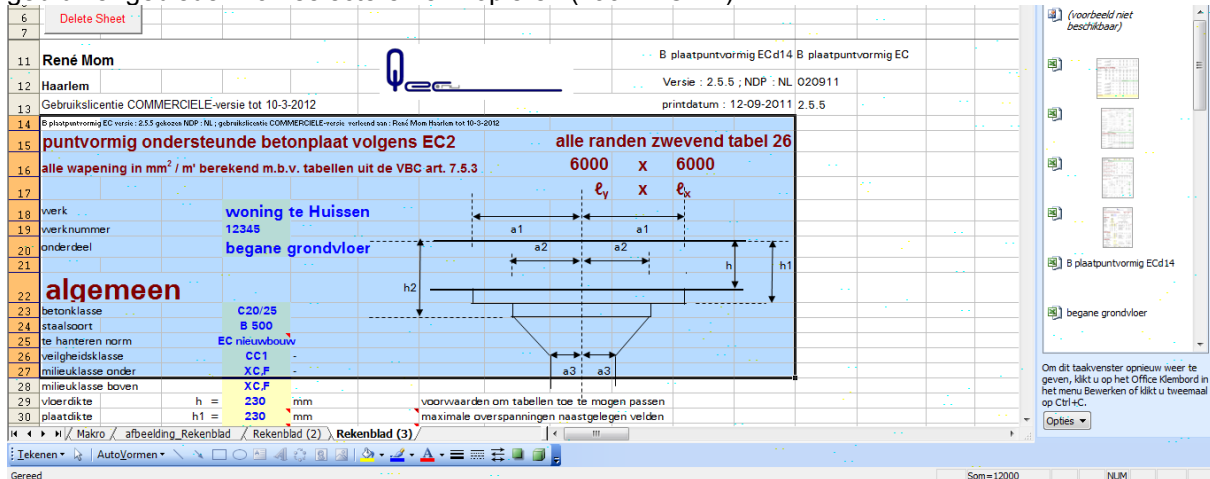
Delete Sheet

René Mom
Haarlem
Gebruikslicentie COMMERCIELE-versie tot 10-3-2012

B plaatpuntvormig ECd14 B plaatpuntvormig EC
Versie : 2.5.5 ; NDP : NL 020911
printdatum : 12-09-2011 2.5.5

B plaatpuntvormig EC versie : 2.5.5 gekozen NDP : NL ; gebruikslicentie COMMERCIELE-versie verleend aan : René Mom Haarlem tot 10-3-2012

puntvormig ondersteunde betonplaat volgens EC2
alle randen zwevend tabel 26
alle wapening in mm$^2$ / m' berekend m.b.v. tabellen uit de VBC art. 7.5.3
6000 x 6000
$\ell_y$ x $\ell_x$

werk woning te Huissen
werknummer 12345
onderdeel begane grondvloer

algemeen
betonklasse C20/25
staalsoort B 500
te hanteren norm EC nieuwbouw
veilgheidsklasse CC1 -
milieuklasse onder XC,F -
milieuklasse boven XC,F
vloerdikte h = 230 mm
plaatdikte h1 = 230 mm

a1 a1 a2 a2 h h1 h2 a3 a3

voorwaarden om tabellen toe te mogen passen
maximale overspanningen naastgelegen velden

(voorbeeld niet beschikbaar)
B plaatpuntvormig ECd14
begane grondvloer

Om dit taakvenster opnieuw weer te geven, klikt u op het Office Klembord in het menu Bewerken of klikt u tweemaal op Ctrl+C.
Opties

Makro afbeelding_Rekenblad Rekenblad (2) Rekenblad (3)

Tekenen AutoVormen

Gereed Som=12000 NUM